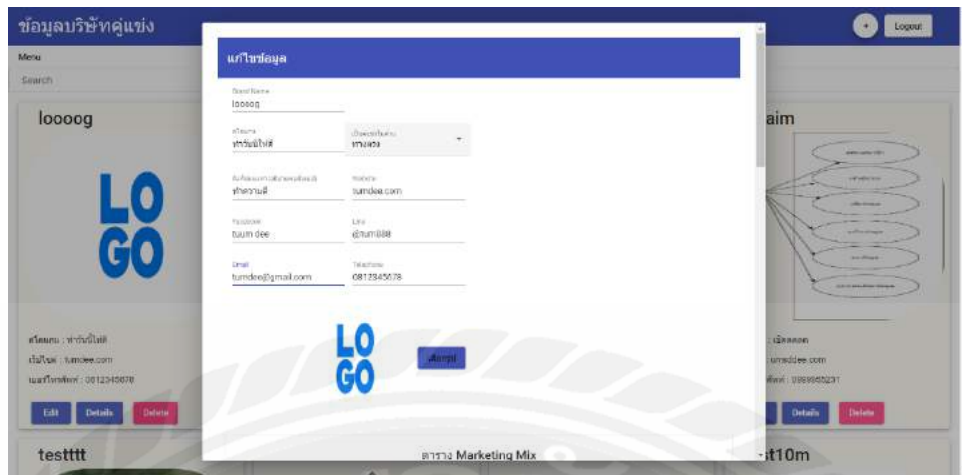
ข้อมูลบริษัทคู่แข่ง

Logout

Menu

Search

looooog

LO
GO

สโลแกน : ทำวันนี้ให้ดี

เว็บไซต์ : tumdee.com

เบอร์โทรศัพท์ : 0812345678

Edit Details Delete

testttt

แก้ไขข้อมูล

Brand Name
looooog

สโลแกน
ทำวันนี้ให้ดี

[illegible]
ทางตรง

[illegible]
ทำความดี

Website
tumdee.com

Facebook
tuum dee

Line
@tum888

Email
tumdee@gmail.com

Telephone
0812345678

LO
GO

Accept

ตาราง Marketing Mix

aim

: เบิดดดด

: umaddee.com

ศัพท์ : 0999660231

Details Delete

st10m